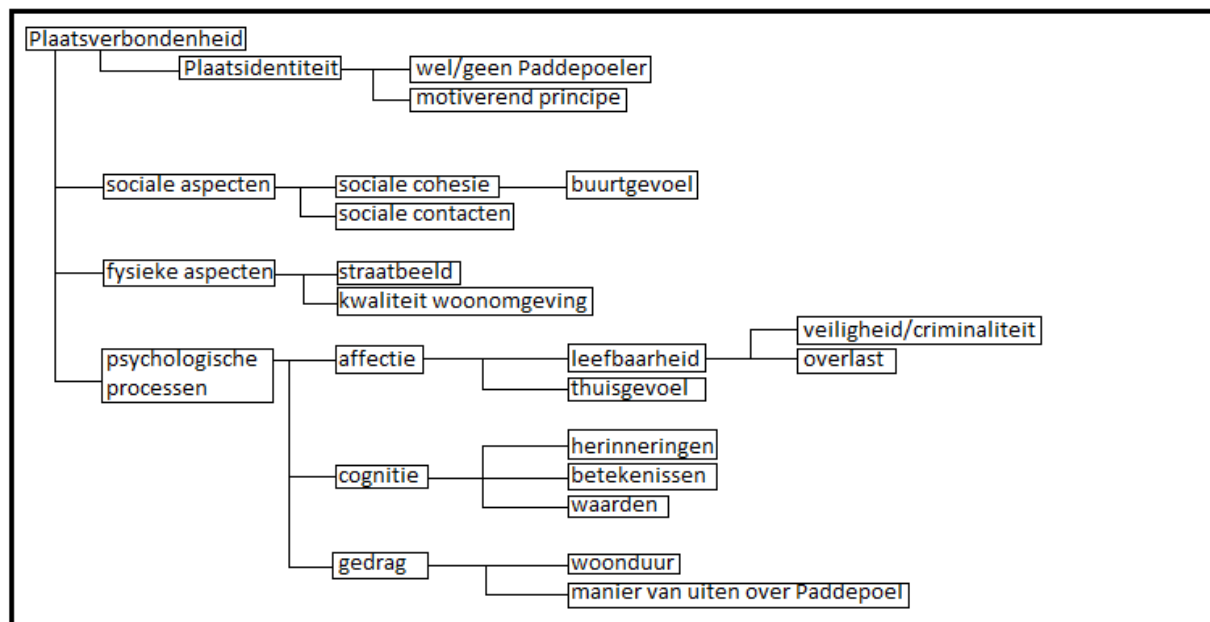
Plaatsverbondenheid

Plaatsidentiteit

wel/geen Paddepoeler

motiverend principe

sociale aspecten

sociale cohesie

buurtgevoel

sociale contacten

fysieke aspecten

straatbeeld

kwaliteit woonomgeving

psychologische processen

affectie

leefbaarheid

veiligheid/criminaliteit

overlast

thuisgevoel

cognitie

herinneringen

betekenissen

waarden

gedrag

woonduur

manier van uiten over Paddepoel